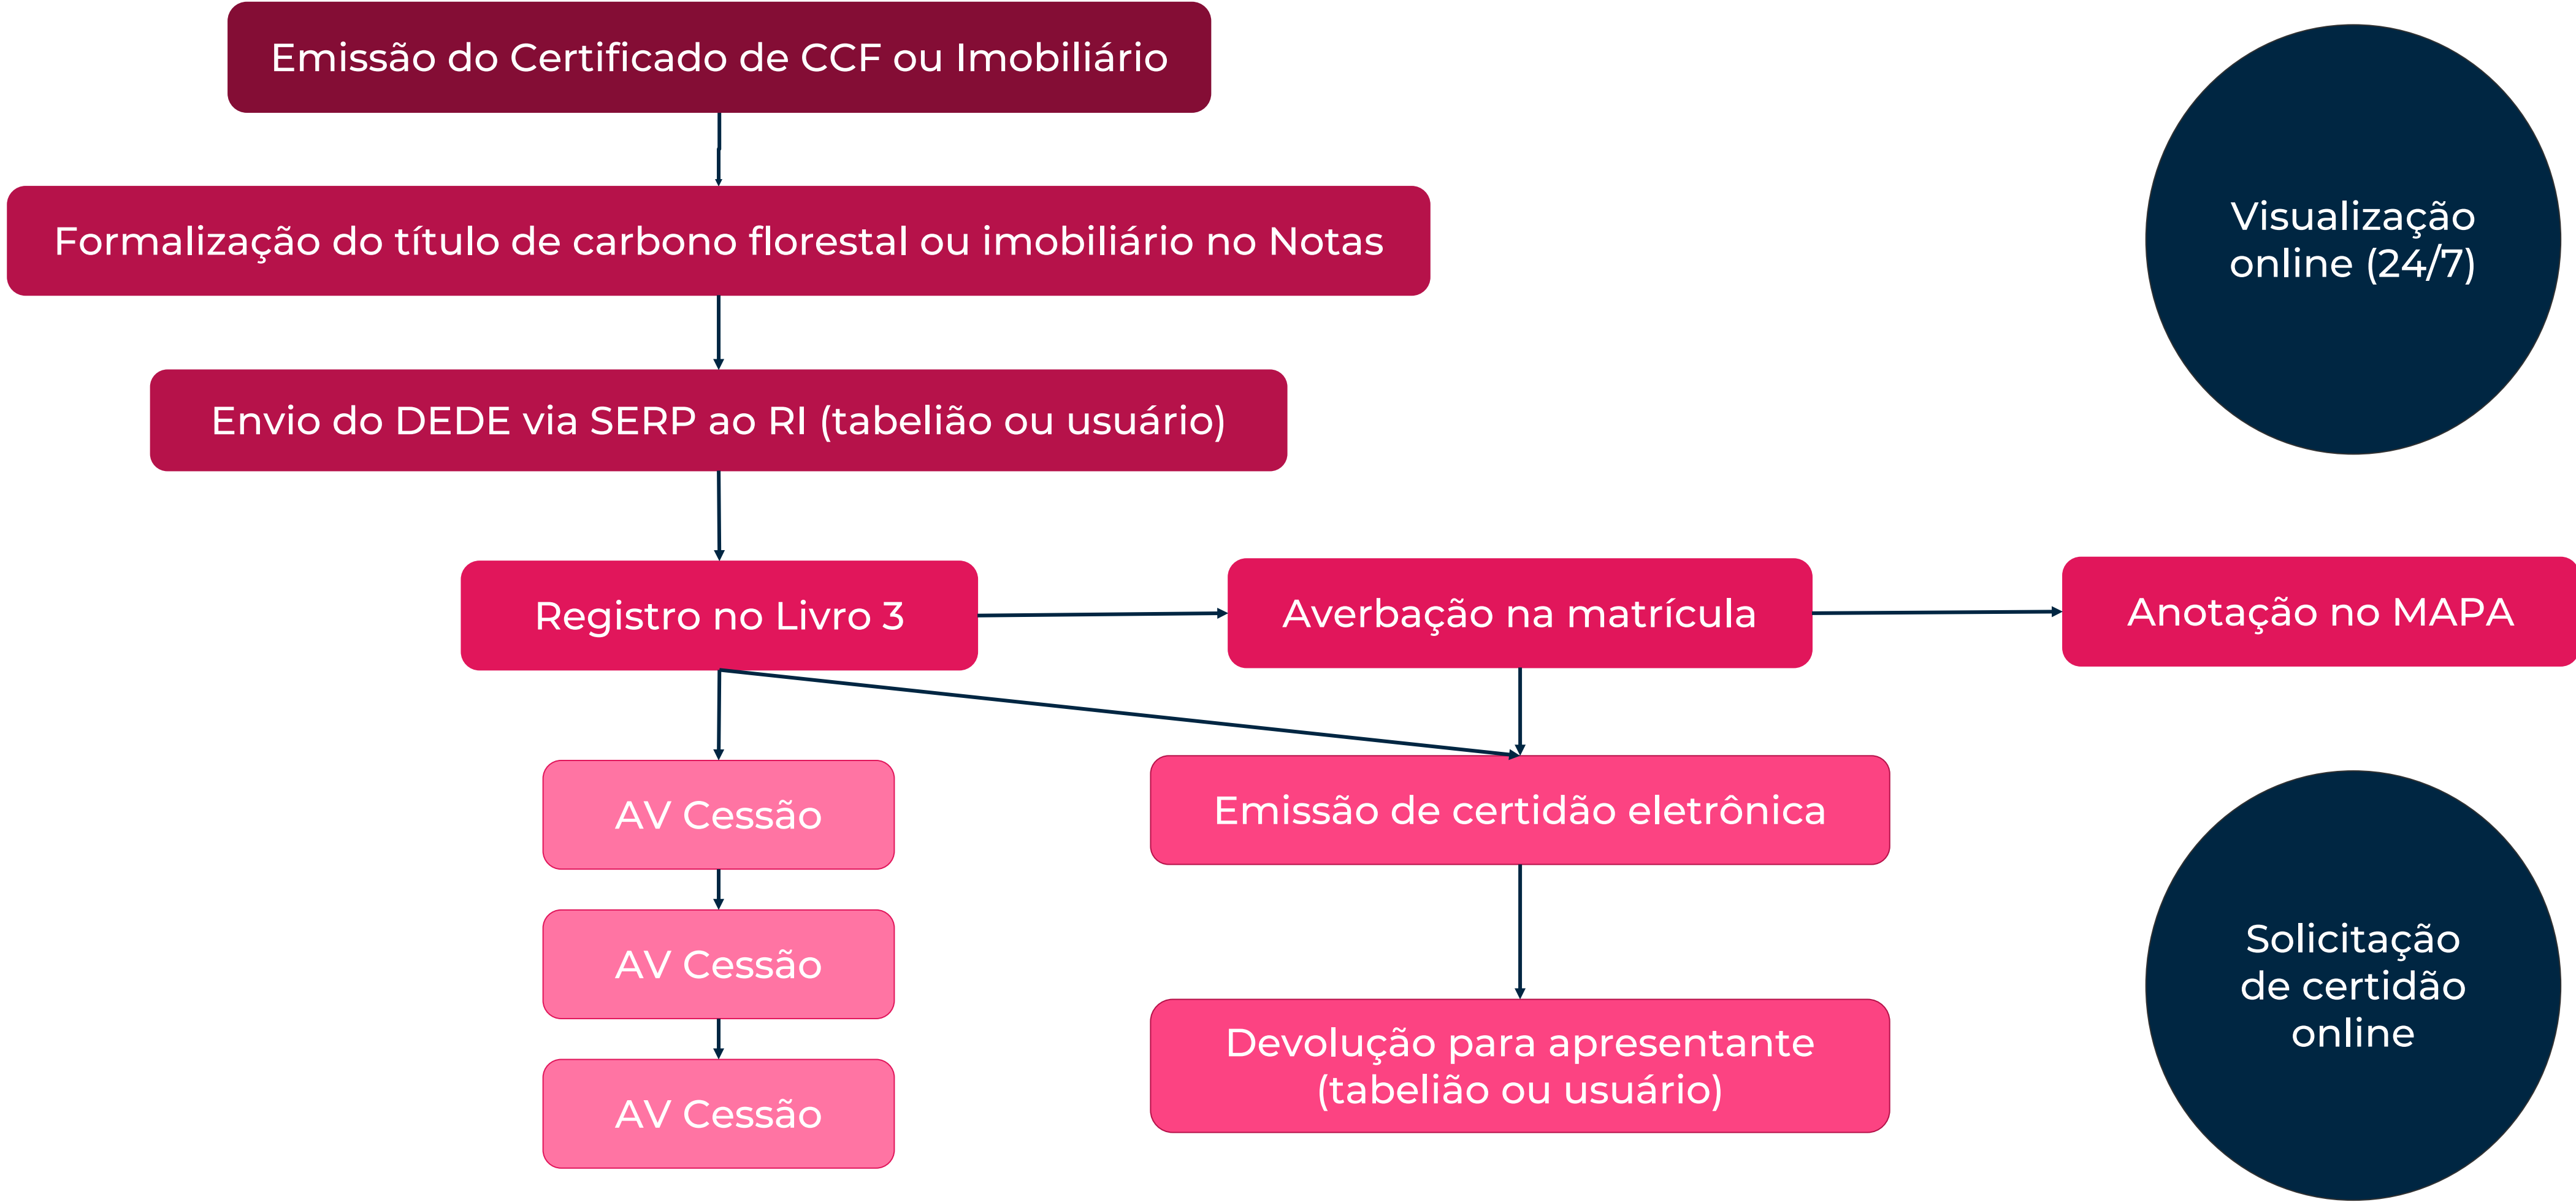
Emissão do Certificado de CCF ou Imobiliário

Formalização do título de carbono florestal ou imobiliário no Notas

Envio do DEDE via SERP ao RI (tabelião ou usuário)

Registro no Livro 3

Averbação na matrícula

Anotação no MAPA

AV Cessão

AV Cessão

AV Cessão

Emissão de certidão eletrônica

Devolução para apresentante (tabelião ou usuário)

Visualização online (24/7)

Solicitação de certidão online